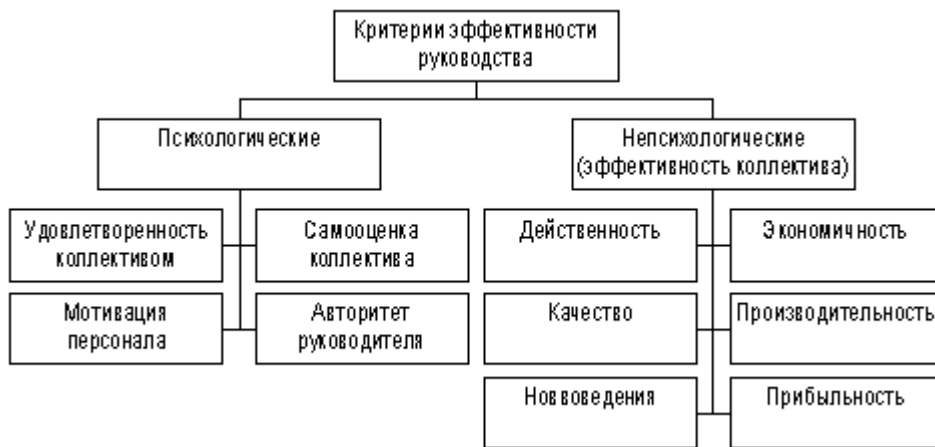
Критерии эффективности руководства

Психологические

Удовлетворенность коллективом

Самооценка коллектива

Мотивация персонала

Авторитет руководителя

Непсихологические (эффективность коллектива)

Действенность

Экономичность

Качество

Производительность

Нововведения

Прибыльность